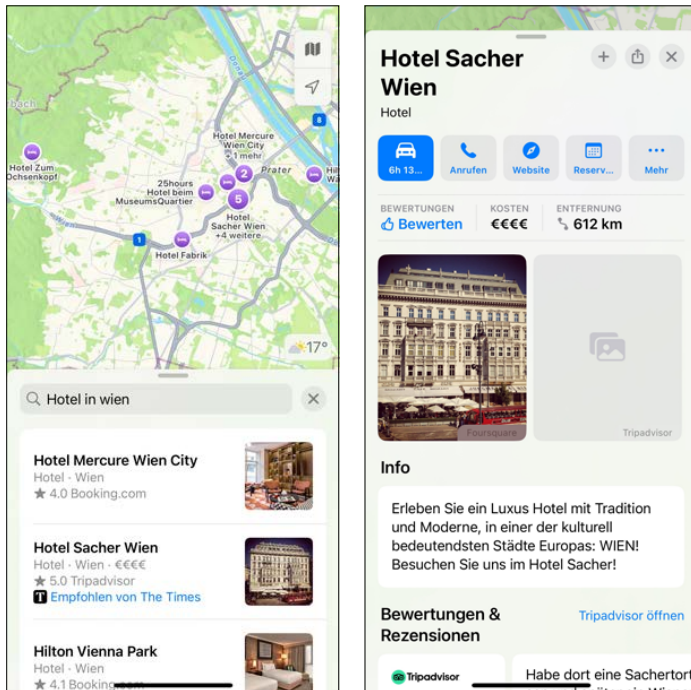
bach
Hotel Zum Ochsenkopf
Donau
Hotel Mercure Wien City
+1 mehr
2
25hours Hotel beim MuseumsQuartier
5
Prater
Hotel Sacher Wien
+4 weitere
Hil Wa
1
Hotel Fabrik
Wien
8
17°

Hotel in wien

Hotel Mercure Wien City
Hotel · Wien
★ 4.0 Booking.com

Hotel Sacher Wien
Hotel · Wien · €€€€
★ 5.0 Tripadvisor
Empfohlen von The Times

Hilton Vienna Park
Hotel · Wien
★ 4.1 Booking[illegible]

Hotel Sacher Wien
Hotel

6h 13...
Anrufen
Website
Reserv...
Mehr

BEWERTUNGEN
Bewerten
KOSTEN
€€€€
ENTFERNUNG
612 km

Foursquare
Tripadvisor

Info

Erleben Sie ein Luxus Hotel mit Tradition und Moderne, in einer der kulturell bedeutendsten Städte Europas: WIEN! Besuchen Sie uns im Hotel Sacher!

Bewertungen & Rezensionen
Tripadvisor öffnen

Tripadvisor
Habe dort eine Sachertor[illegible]